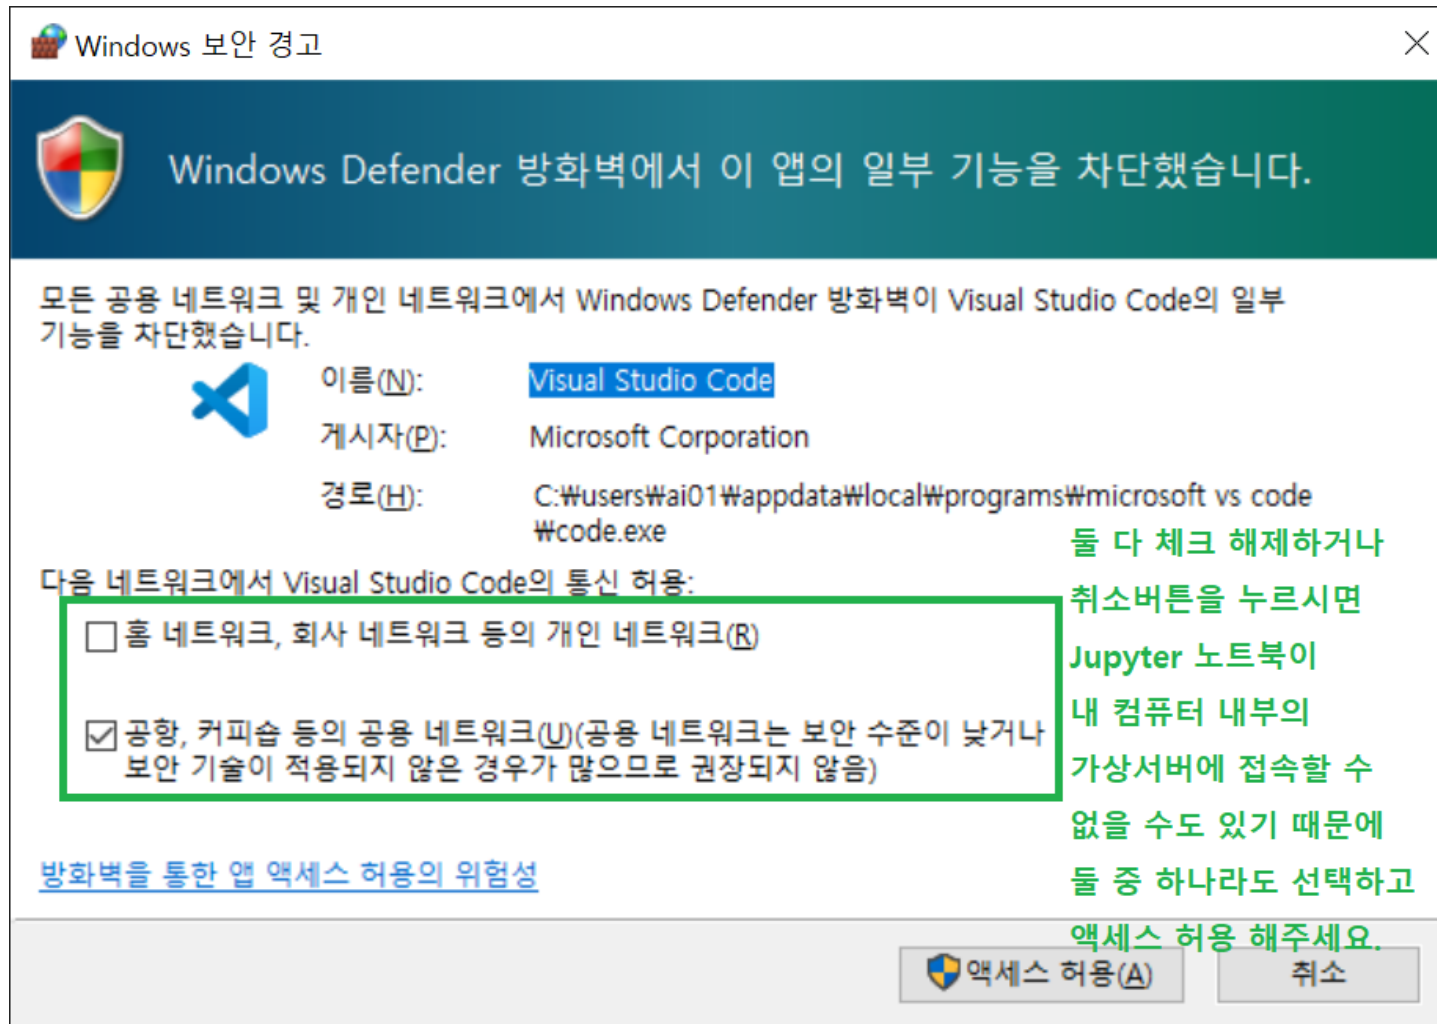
Windows 보안 경고

Windows Defender 방화벽에서 이 앱의 일부 기능을 차단했습니다.

모든 공용 네트워크 및 개인 네트워크에서 Windows Defender 방화벽이 Visual Studio Code의 일부 기능을 차단했습니다.

이름(N): Visual Studio Code

게시자(P): Microsoft Corporation

경로(H): C:₩users₩ai01₩appdata₩local₩programs₩microsoft vs code ₩code.exe

다음 네트워크에서 Visual Studio Code의 통신 허용:

홈 네트워크, 회사 네트워크 등의 개인 네트워크(R)

공항, 커피숍 등의 공용 네트워크(U)(공용 네트워크는 보안 수준이 낮거나 보안 기술이 적용되지 않은 경우가 많으므로 권장되지 않음)

둘 다 체크 해제하거나 취소버튼을 누르시면 Jupyter 노트북이 내 컴퓨터 내부의 가상서버에 접속할 수 없을 수도 있기 때문에 둘 중 하나라도 선택하고 액세스 허용 해주세요.

방화벽을 통한 앱 액세스 허용의 위험성

액세스 허용(A)

취소